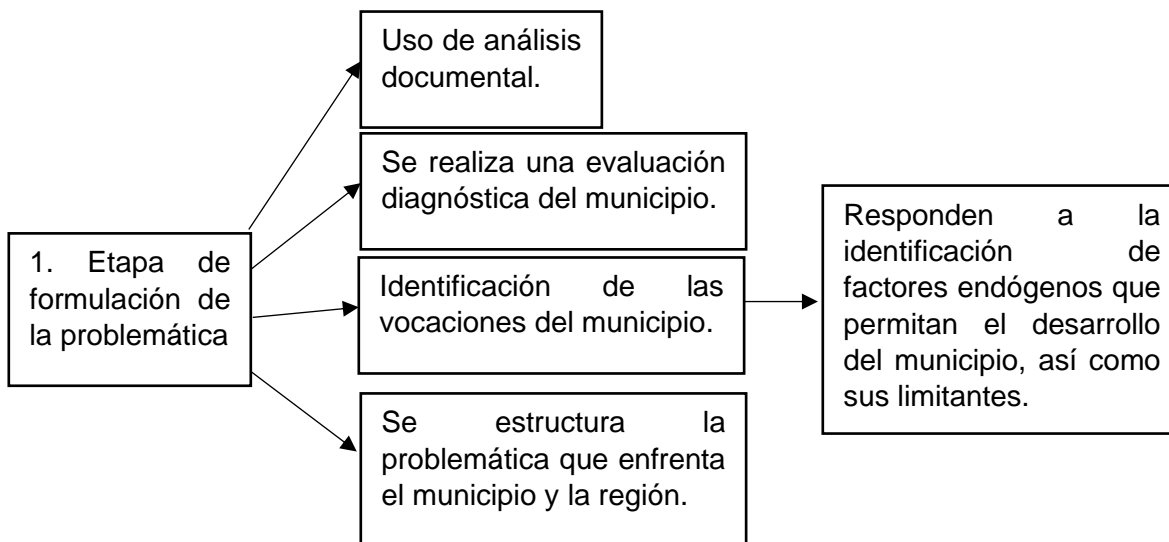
1. Etapa de formulación de la problemática

Uso de análisis documental.

Se realiza una evaluación diagnóstica del municipio.

Identificación de las vocaciones del municipio.

Se estructura la problemática que enfrenta el municipio y la región.

Responden a la identificación de factores endógenos que permitan el desarrollo del municipio, así como sus limitantes.